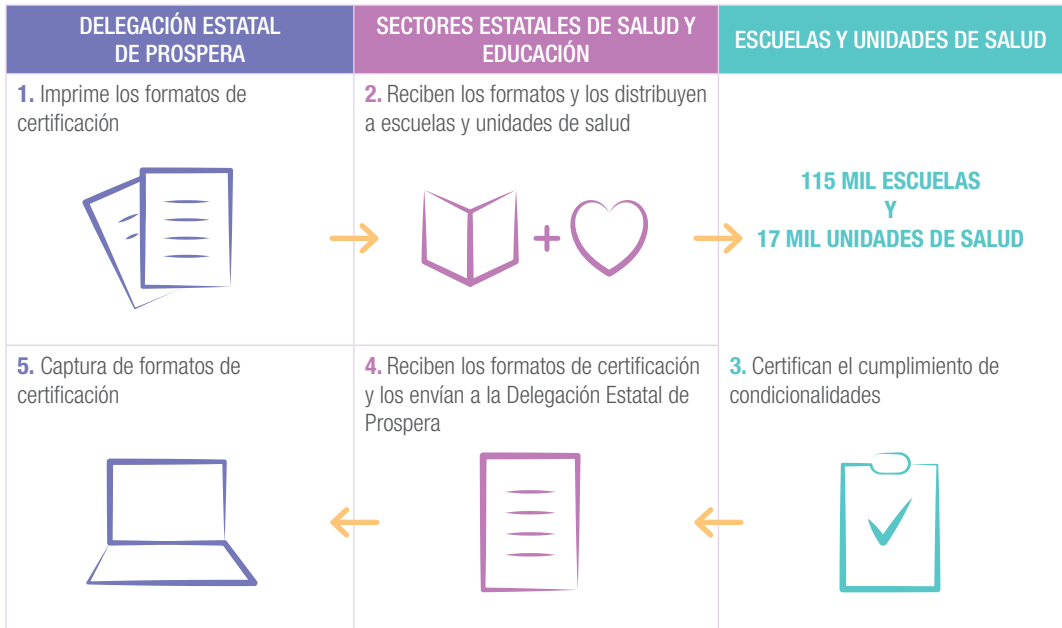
| DELEGACIÓN ESTATAL DE PROSPERA | SECTORES ESTATALES DE SALUD Y EDUCACIÓN | ESCUELAS Y UNIDADES DE SALUD |
|---|---|---|
| 1. Imprime los formatos de certificación | 2. Reciben los formatos y los distribuyen a escuelas y unidades de salud | 115 MIL ESCUELAS Y 17 MIL UNIDADES DE SALUD |
| 5. Captura de formatos de certificación | 4. Reciben los formatos de certificación y los envían a la Delegación Estatal de Prospera | 3. Certifican el cumplimiento de condicionalidades |